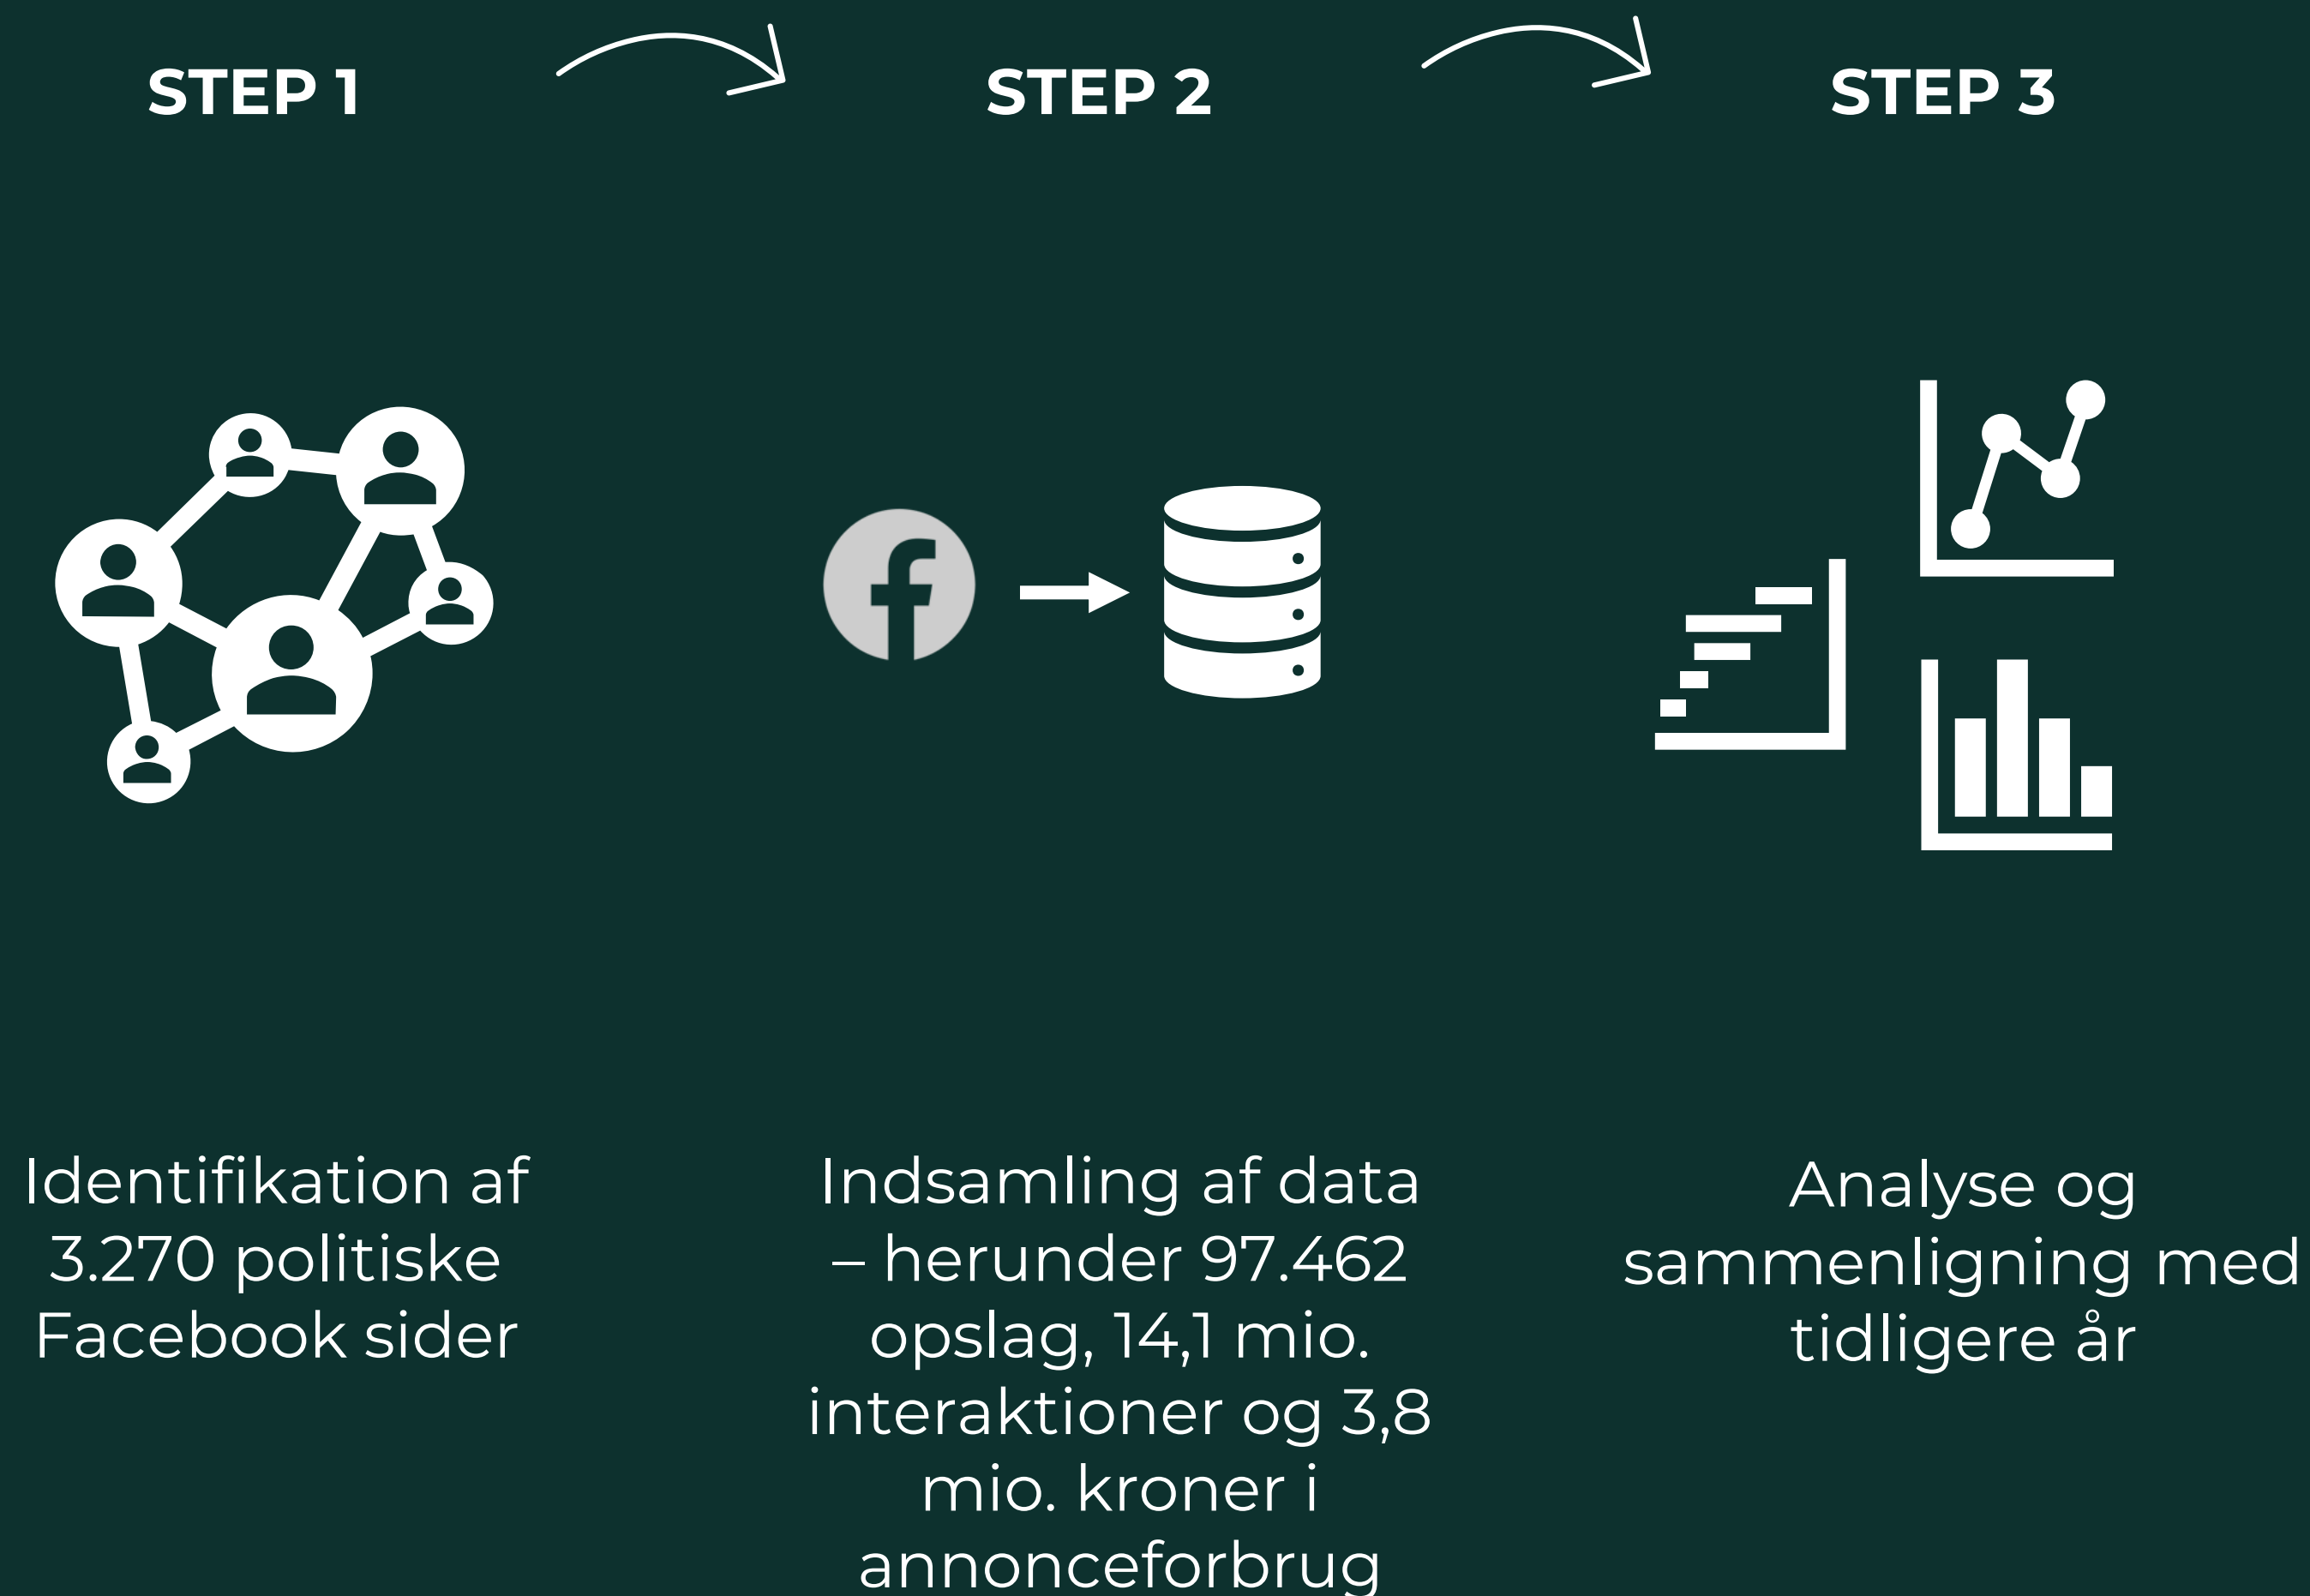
STEP 1

STEP 2

STEP 3

Identifikation af 3.270 politiske Facebook sider

Indsamling af data – herunder 97.462 opslag, 14,1 mio. interaktioner og 3,8 mio. kroner i annonceforbrug

Analyse og sammenligning med tidligere år